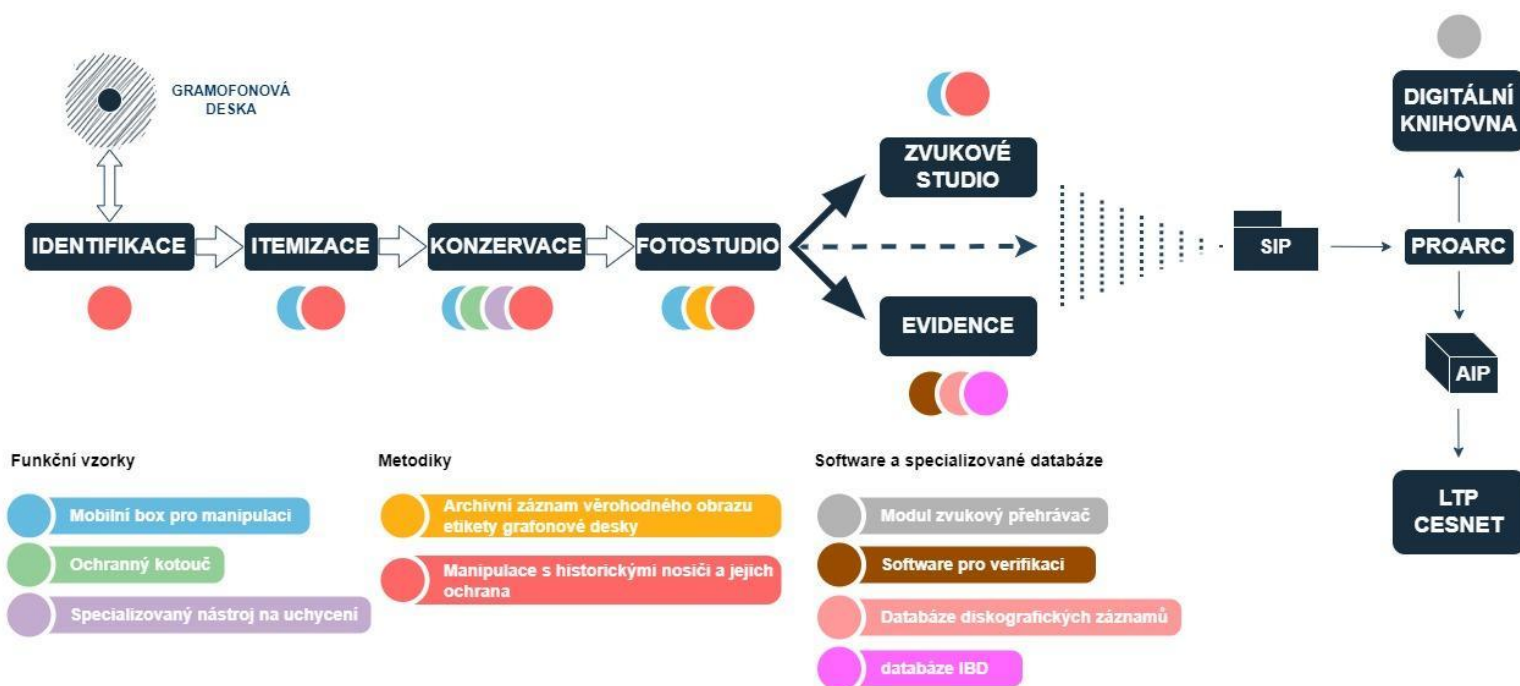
GRAMOFONOVÁ DESKA

IDENTIFIKACE

ITEMIZACE

KONZERVACE

FOTOSTUDIO

ZVUKOVÉ STUDIO

EVIDENCE

SIP

DIGITÁLNÍ KNIHOVNA

PROARC

AIP

LTP CESNET

Funkční vzorky

Mobilní box pro manipulaci

Ochranný kotouč

Specializovaný nástroj na uchycení

Metodiky

Archivní záznam věrohodného obrazu etikety grafonové desky

Manipulace s historickými nosiči a jejich ochrana

Software a specializované databáze

Modul zvukový přehrávač

Software pro verifikaci

Databáze diskografických záznamů

databáze IBD